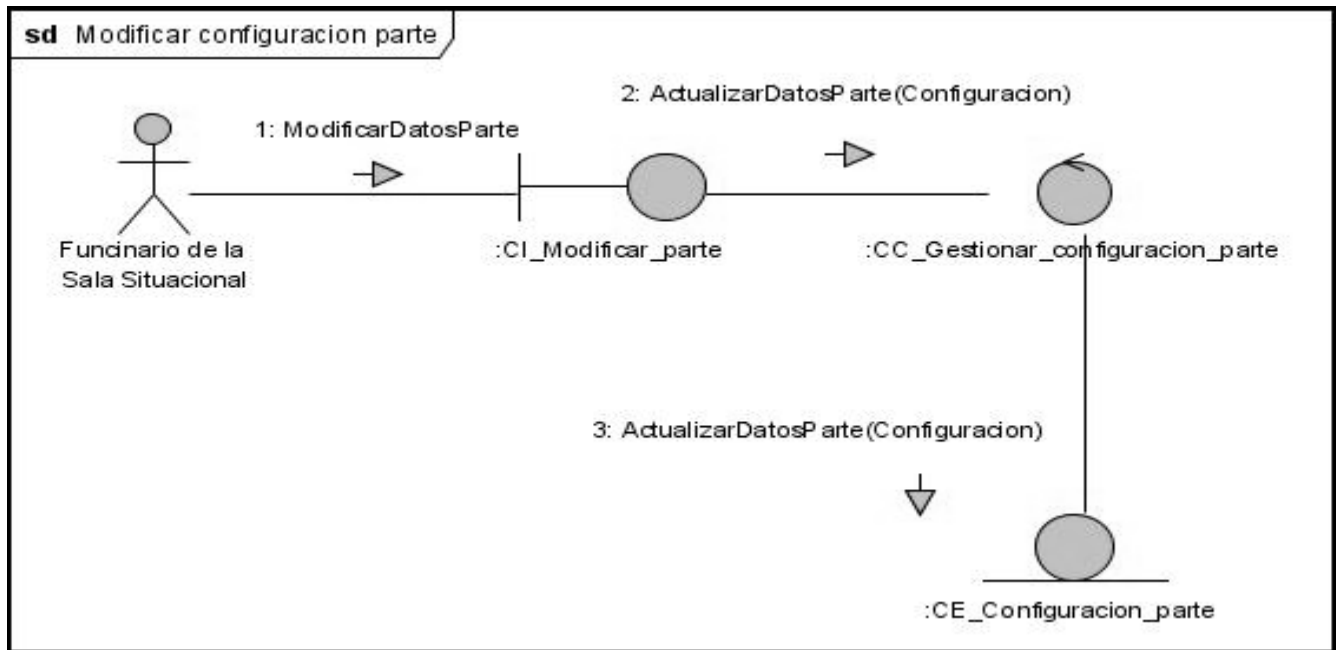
sd Modificar configuracion parte

1: ModificarDatosParte

2: ActualizarDatosParte(Configuracion)

Funcinario de la Sala Situacional

:CI_Modificar_parte

:CC_Gestionar_configuracion_parte

3: ActualizarDatosParte(Configuracion)

:CE_Configuracion_parte